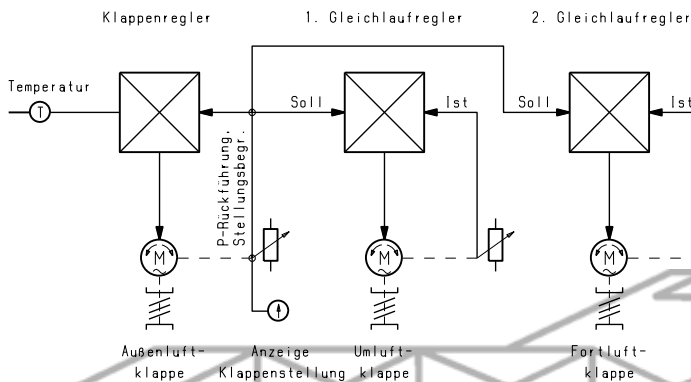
Klappenregler

1. Gleichlaufregler

2. Gleichlaufregler

Temperatur

T

Soll

Ist

Soll

Ist

P-Rückführung.
Stellungsbegr.

M

M

M

Außenluftklappe

Anzeige Klappenstellung

Umluftklappe

Fortluftklappe